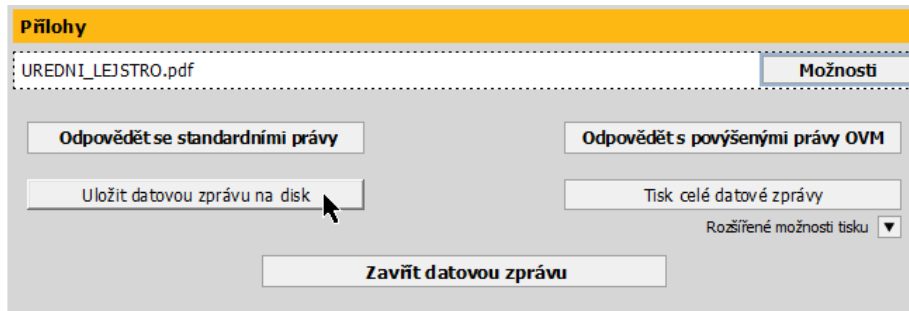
Přílohy

UREDNI_LEJSTRO.pdf

Možnosti

Odpovědět se standardními právy

Odpovědět s povýšenými právy OVM

Uložit datovou zprávu na disk

Tisk celé datové zprávy

Rozšířené možnosti tisku ▼

Zavřít datovou zprávu